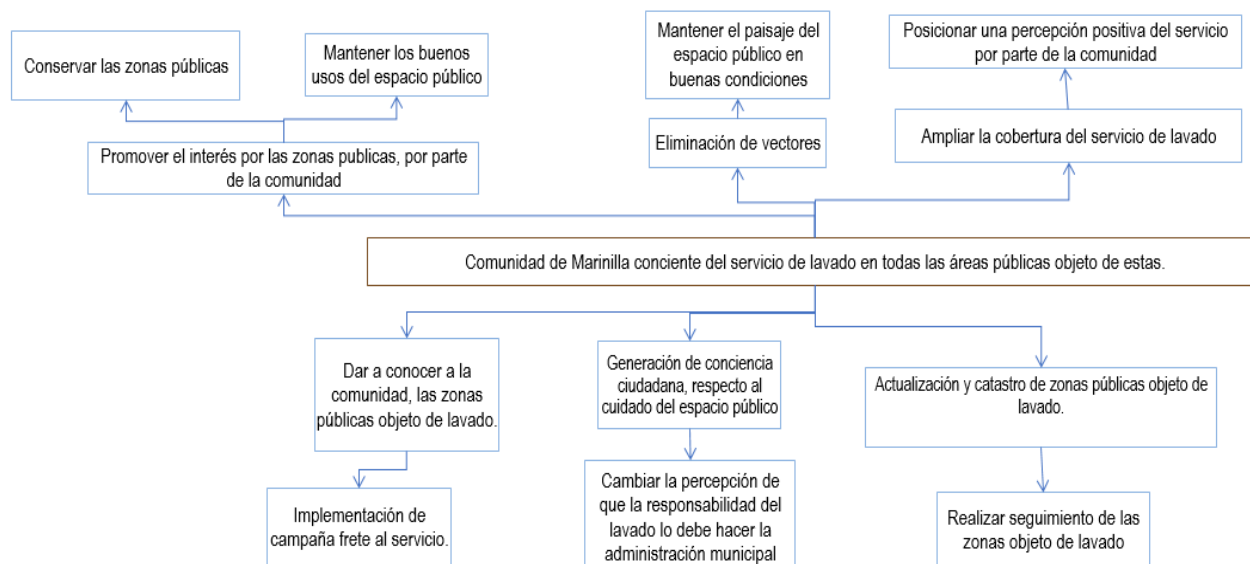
Conservar las zonas públicas

Mantener los buenos usos del espacio público

Mantener el paisaje del espacio público en buenas condiciones

Posicionar una percepción positiva del servicio por parte de la comunidad

Promover el interés por las zonas publicas, por parte de la comunidad

Eliminación de vectores

Ampliar la cobertura del servicio de lavado

Comunidad de Marinilla conciente del servicio de lavado en todas las áreas públicas objeto de estas.

Dar a conocer a la comunidad, las zonas públicas objeto de lavado.

Generación de conciencia ciudadana, respecto al cuidado del espacio público

Actualización y catastro de zonas públicas objeto de lavado.

Implementación de campaña frete al servicio.

Cambiar la percepción de que la responsabilidad del lavado lo debe hacer la administración municipal

Realizar seguimiento de las zonas objeto de lavado